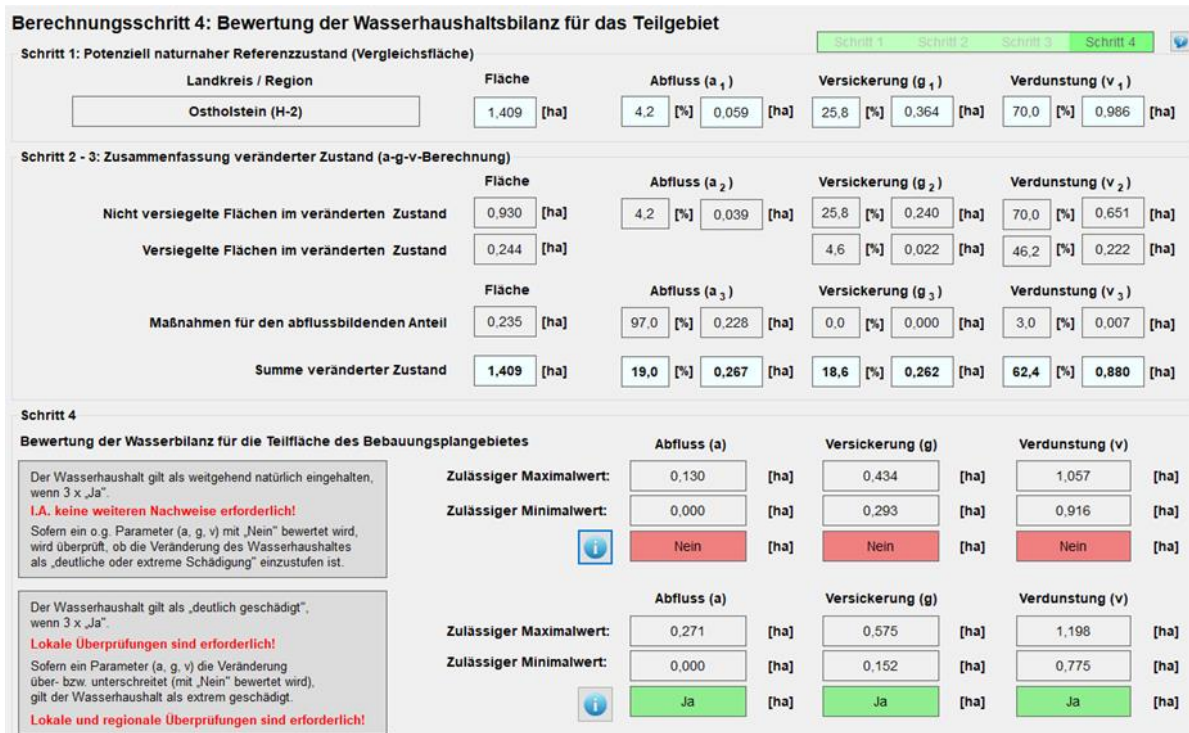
Berechnungsschritt 4: Bewertung der Wasserhaushaltsbilanz für das Teilgebiet

Schritt 1 | Schritt 2 | Schritt 3 | Schritt 4

Schritt 1: Potenziell naturnaher Referenzzustand (Vergleichsfläche)

| Landkreis / Region | Fläche | | Abfluss ($a_1$) | | | | Versickerung ($g_1$) | | | | Verdunstung ($v_1$) | | | |
|---|---|---|---|---|---|---|---|---|---|---|---|---|---|---|
| Ostholstein (H-2) | 1,409 | [ha] | 4,2 | [%] | 0,059 | [ha] | 25,8 | [%] | 0,364 | [ha] | 70,0 | [%] | 0,986 | [ha] |

Schritt 2 - 3: Zusammenfassung veränderter Zustand (a-g-v-Berechnung)

| | Fläche | | Abfluss ($a_2$) | | | | Versickerung ($g_2$) | | | | Verdunstung ($v_2$) | | | |
|---|---|---|---|---|---|---|---|---|---|---|---|---|---|---|
| Nicht versiegelte Flächen im veränderten Zustand | 0,930 | [ha] | 4,2 | [%] | 0,039 | [ha] | 25,8 | [%] | 0,240 | [ha] | 70,0 | [%] | 0,651 | [ha] |
| Versiegelte Flächen im veränderten Zustand | 0,244 | [ha] | | | | | 4,6 | [%] | 0,022 | [ha] | 46,2 | [%] | 0,222 | [ha] |

| | Fläche | | Abfluss ($a_3$) | | | | Versickerung ($g_3$) | | | | Verdunstung ($v_3$) | | | |
|---|---|---|---|---|---|---|---|---|---|---|---|---|---|---|
| Maßnahmen für den abflussbildenden Anteil | 0,235 | [ha] | 97,0 | [%] | 0,228 | [ha] | 0,0 | [%] | 0,000 | [ha] | 3,0 | [%] | 0,007 | [ha] |
| Summe veränderter Zustand | 1,409 | [ha] | 19,0 | [%] | 0,267 | [ha] | 18,6 | [%] | 0,262 | [ha] | 62,4 | [%] | 0,880 | [ha] |

Schritt 4

Bewertung der Wasserbilanz für die Teilfläche des Bebauungsplangebietes

Der Wasserhaushalt gilt als weitgehend natürlich eingehalten, wenn 3 x „Ja".
I.A. keine weiteren Nachweise erforderlich!
Sofern ein o.g. Parameter (a, g, v) mit „Nein" bewertet wird, wird überprüft, ob die Veränderung des Wasserhaushaltes als „deutliche oder extreme Schädigung" einzustufen ist.

| | Abfluss (a) | | Versickerung (g) | | Verdunstung (v) | |
|---|---|---|---|---|---|---|
| Zulässiger Maximalwert: | 0,130 | [ha] | 0,434 | [ha] | 1,057 | [ha] |
| Zulässiger Minimalwert: | 0,000 | [ha] | 0,293 | [ha] | 0,916 | [ha] |
| | Nein | [ha] | Nein | [ha] | Nein | [ha] |

Der Wasserhaushalt gilt als „deutlich geschädigt", wenn 3 x „Ja".
Lokale Überprüfungen sind erforderlich!
Sofern ein Parameter (a, g, v) die Veränderung über- bzw. unterschreitet (mit „Nein" bewertet wird), gilt der Wasserhaushalt als extrem geschädigt.
Lokale und regionale Überprüfungen sind erforderlich!

| | Abfluss (a) | | Versickerung (g) | | Verdunstung (v) | |
|---|---|---|---|---|---|---|
| Zulässiger Maximalwert: | 0,271 | [ha] | 0,575 | [ha] | 1,198 | [ha] |
| Zulässiger Minimalwert: | 0,000 | [ha] | 0,152 | [ha] | 0,775 | [ha] |
| | Ja | [ha] | Ja | [ha] | Ja | [ha] |